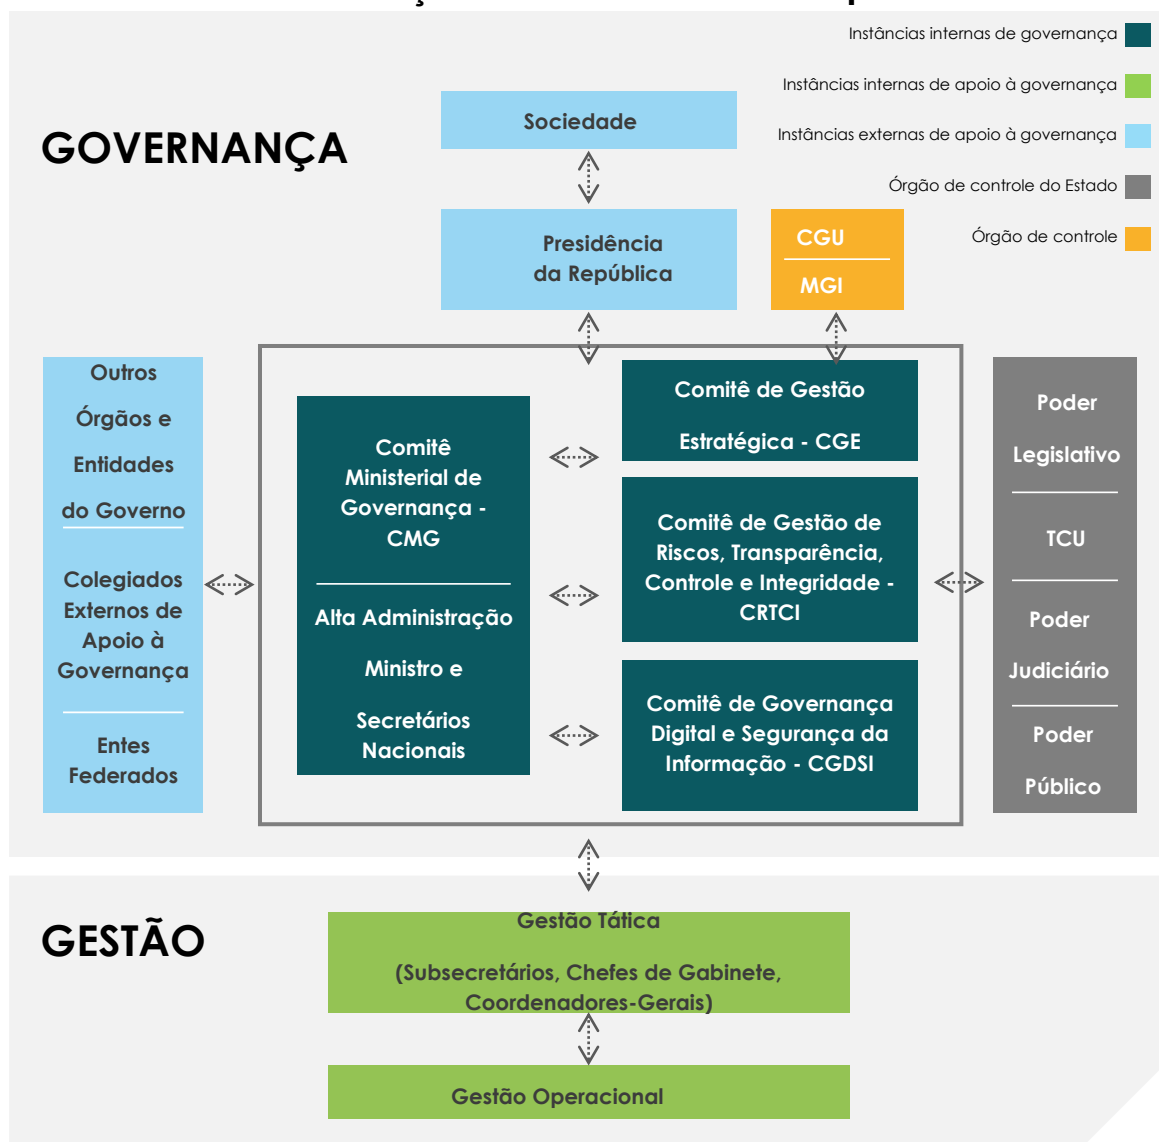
Instâncias internas de governança

Instâncias internas de apoio à governança

Instâncias externas de apoio à governança

Órgão de controle do Estado

Órgão de controle

GOVERNANÇA

Sociedade

Presidência da República

CGU

MGI

Outros Órgãos e Entidades do Governo

Colegiados Externos de Apoio à Governança

Entes Federados

Comitê Ministerial de Governança - CMG

Alta Administração

Ministro e Secretários Nacionais

Comitê de Gestão Estratégica - CGE

Comitê de Gestão de Riscos, Transparência, Controle e Integridade - CRTCI

Comitê de Governança Digital e Segurança da Informação - CGDSI

Poder Legislativo

TCU

Poder Judiciário

Poder Público

GESTÃO

Gestão Tática

(Subsecretários, Chefes de Gabinete, Coordenadores-Gerais)

Gestão Operacional